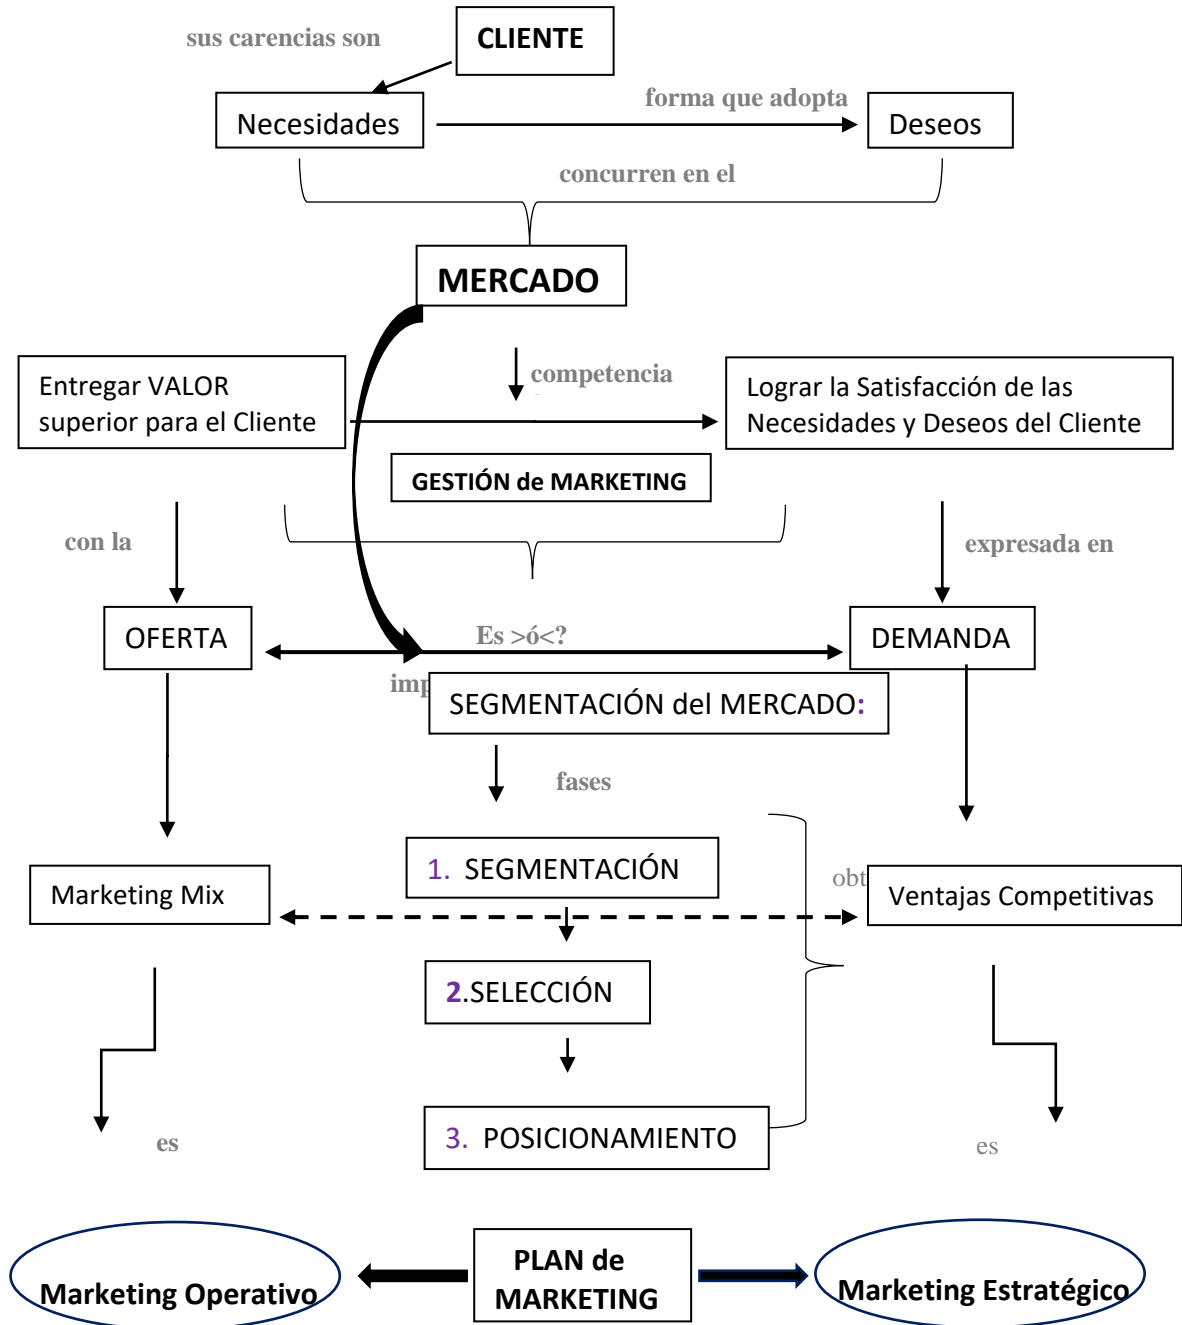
sus carencias son

CLIENTE

Necesidades

forma que adopta

Deseos

concurren en el

MERCADO

competencia

Entregar VALOR superior para el Cliente

Lograr la Satisfacción de las Necesidades y Deseos del Cliente

GESTIÓN de MARKETING

con la

expresada en

OFERTA

Es >ó<?

DEMANDA

imp

SEGMENTACIÓN del MERCADO:

fases

1. SEGMENTACIÓN

obt

Marketing Mix

Ventajas Competitivas

2.SELECCIÓN

3. POSICIONAMIENTO

es

es

Marketing Operativo

PLAN de MARKETING

Marketing Estratégico